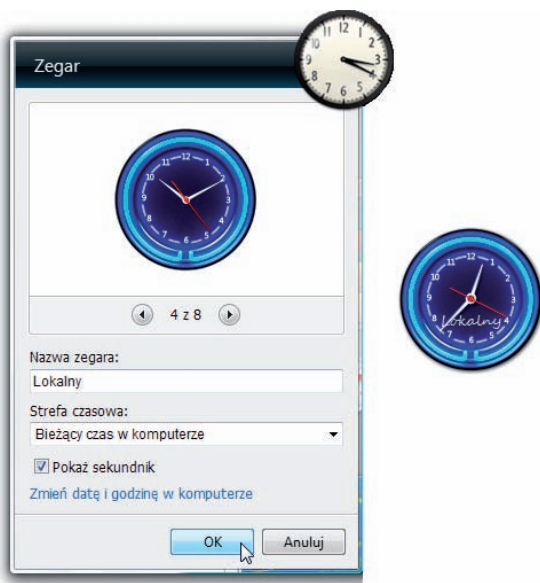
Zegar

12 1 2 3 4 5 6 7 8 9 10 11

4 z 8

Nazwa zegara:

Lokalny

Strefa czasowa:

Bieżący czas w komputerze

Pokaż sekundnik

Zmień datę i godzinę w komputerze

OK

Anuluj

11 12 1 2 3 4 5 6 7 8 9 10

12 1 2 3 4 5 6 7 8 9 10 11

Lokalny